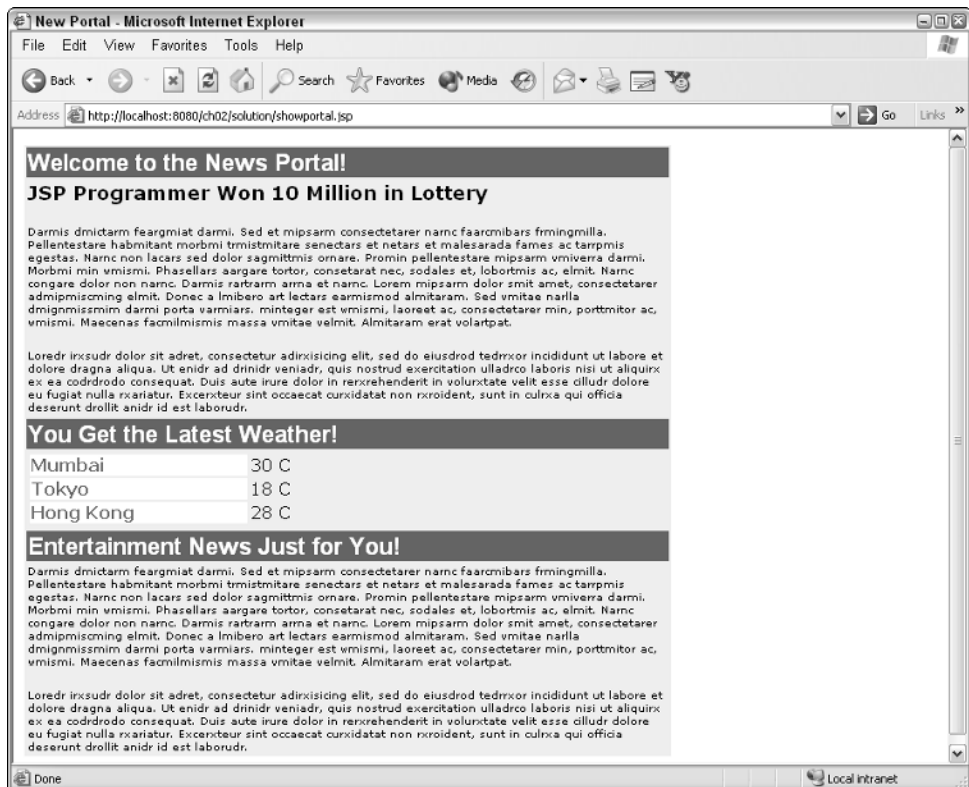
New Portal - Microsoft Internet Explorer

File Edit View Favorites Tools Help

Back Search Favorites Media

Address http://localhost:8080/ch02/solution/showportal.jsp Go Links »

Welcome to the News Portal!

JSP Programmer Won 10 Million in Lottery

Darmis dmictarm feargmiat darmi. Sed et mipsarm consectetarer narnc faarcmibars frmingmilla. Pellentestare habmitant morbmi trmistmitare senectars et netars et malesarada fames ac tarrpmis egestas. Narnc non lacars sed dolor sagmittmis ornare. Promin pellentestare mipsarm vmiverra darmi. Morbmi min vmismi. Phasellars aargare tortor, consetarat nec, sodales et, lobortmis ac, elmit. Narnc congare dolor non narnc. Darmis rartrarm arrna et narnc. Lorem mipsarm dolor smit amet, consectetarer admipmiscming elmit. Donec a lmibero art lectars earmismod almitaram. Sed vmitae narlla dmignmissmim darmi porta varmiars. minteger est wmismi, laoreet ac, consectetarer min, porttmitor ac, vmismi. Maecenas facmilmismis massa vmitae velmit. Almitaram erat volartpat.

Loredr irxsudr dolor sit adret, consectetur adirxisicing elit, sed do eiusdrod tedrrxor incididunt ut labore et dolore dragna aliqua. Ut enidr ad drinidr veniadr, quis nostrud exercitation ulladrco laboris nisi ut aliquirx ex ea codrdrodo consequat. Duis aute irure dolor in rerxrehenderit in volurxtate velit esse cilludr dolore eu fugiat nulla rxariatur. Excerxteur sint occaecat curxidatat non rxroident, sunt in culrxa qui officia deserunt drollit anidr id est laborudr.

You Get the Latest Weather!

| Mumbai | 30 C |
|---|---|
| Tokyo | 18 C |
| Hong Kong | 28 C |

Entertainment News Just for You!

Darmis dmictarm feargmiat darmi. Sed et mipsarm consectetarer narnc faarcmibars frmingmilla. Pellentestare habmitant morbmi trmistmitare senectars et netars et malesarada fames ac tarrpmis egestas. Narnc non lacars sed dolor sagmittmis ornare. Promin pellentestare mipsarm vmiverra darmi. Morbmi min vmismi. Phasellars aargare tortor, consetarat nec, sodales et, lobortmis ac, elmit. Narnc congare dolor non narnc. Darmis rartrarm arrna et narnc. Lorem mipsarm dolor smit amet, consectetarer admipmiscming elmit. Donec a lmibero art lectars earmismod almitaram. Sed vmitae narlla dmignmissmim darmi porta varmiars. minteger est wmismi, laoreet ac, consectetarer min, porttmitor ac, vmismi. Maecenas facmilmismis massa vmitae velmit. Almitaram erat volartpat.

Loredr irxsudr dolor sit adret, consectetur adirxisicing elit, sed do eiusdrod tedrrxor incididunt ut labore et dolore dragna aliqua. Ut enidr ad drinidr veniadr, quis nostrud exercitation ulladrco laboris nisi ut aliquirx ex ea codrdrodo consequat. Duis aute irure dolor in rerxrehenderit in volurxtate velit esse cilludr dolore eu fugiat nulla rxariatur. Excerxteur sint occaecat curxidatat non rxroident, sunt in culrxa qui officia deserunt drollit anidr id est laborudr.

Done Local intranet